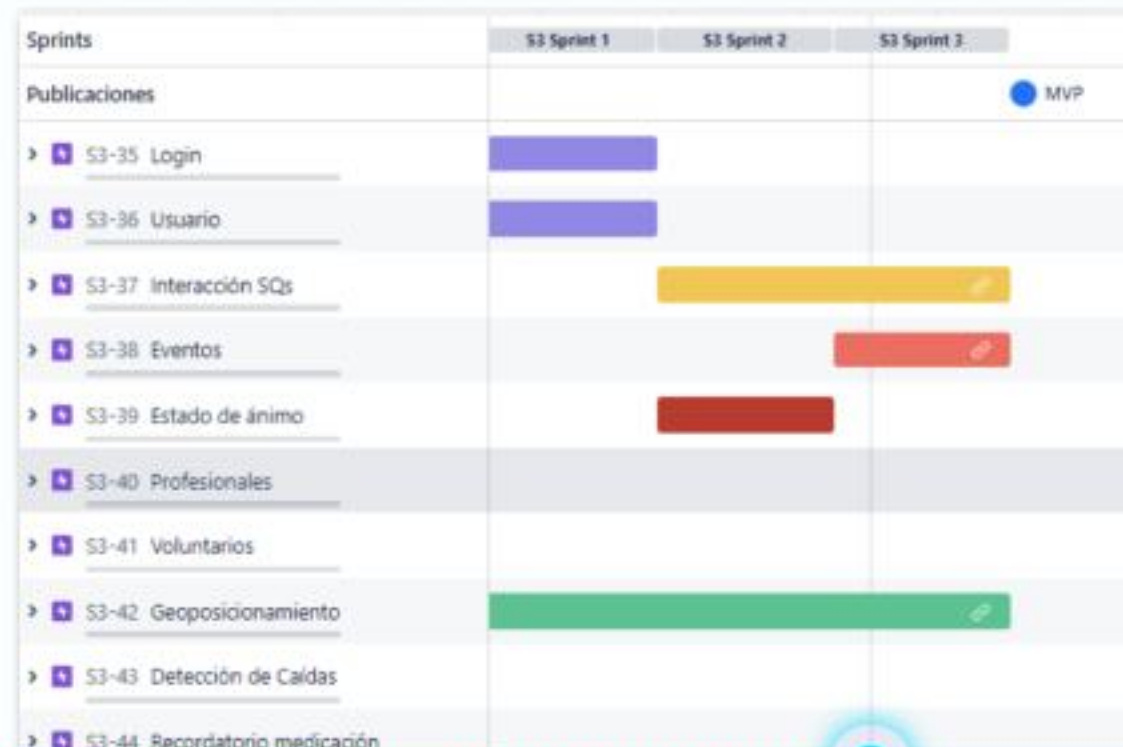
Sprints

S3 Sprint 1
S3 Sprint 2
S3 Sprint 3

Publicaciones

MVP

S3-35 Login

S3-36 Usuario

S3-37 Interacción SQs

S3-38 Eventos

S3-39 Estado de ánimo

S3-40 Profesionales

S3-41 Voluntarios

S3-42 Geoposicionamiento

S3-43 Detección de Caídas

S3-44 Recordatorio medicación